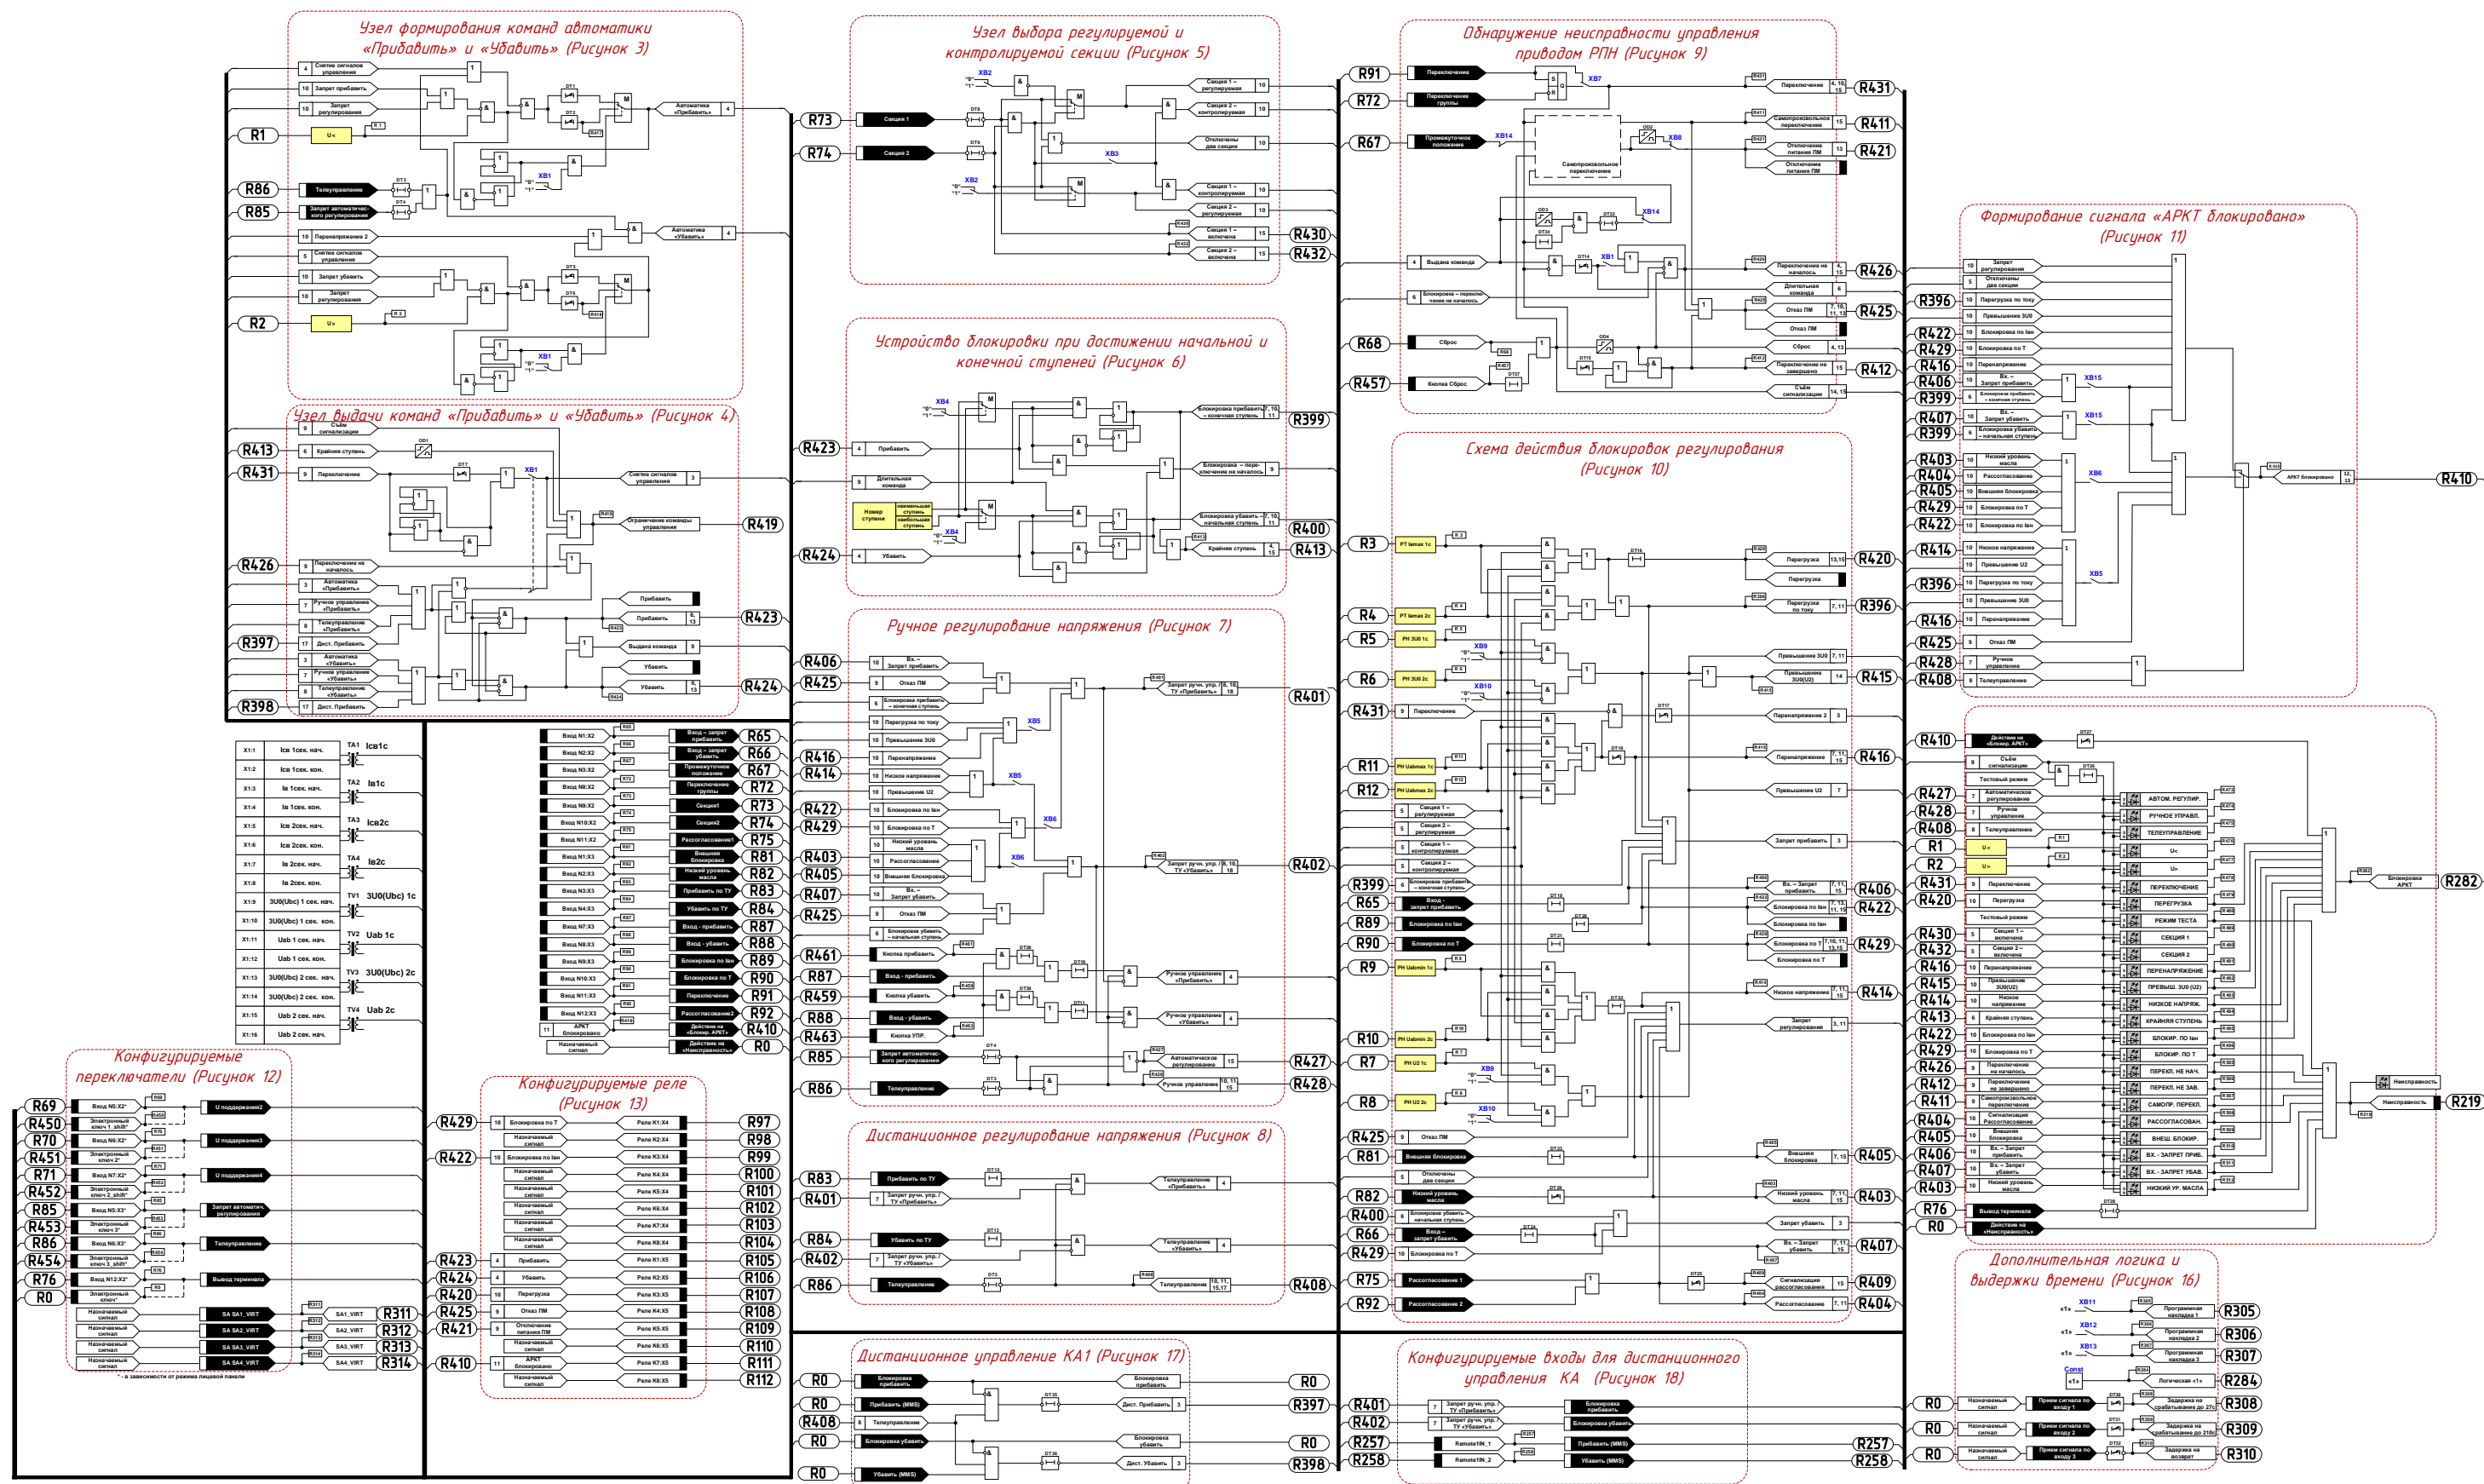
Узел формирования команд автоматики «Прибавить» и «Убавить» (Рисунок 3)

Снятие сигналов управления
Запрет прибавить
Запрет регулирования
R1
U<
R86
Телеуправление
R85
Запрет автоматического регулирования
Автоматика «Прибавить»
Перенапряжение 2
Снятие сигналов управления
Запрет убавить
Запрет регулирования
Автоматика «Убавить»
R2
U>
XB1

Узел выдачи команд «Прибавить» и «Убавить» (Рисунок 4)

Съём сигнализации
R413
Крайняя ступень
R431
Переключение
XB1
Снятие сигналов управления
Ограничение команды прибавить
R419
R426
Переключение не начались
Автоматика «Прибавить»
Ручное управление «Прибавить»
Телеуправление «Прибавить»
R397
Дист. Прибавить
Автоматика «Убавить»
Ручное управление «Убавить»
Телеуправление «Убавить»
R398
Дист. Прибавить
Прибавить
Прибавить
R423
Выдана команда
Убавить
Убавить
R424

Узел выбора регулируемой и контролируемой секции (Рисунок 5)

XB2
R73
Секция 1
R74
Секция 2
XB3
XB2
Секция 1 – регулируемая
Секция 2 – контролируемая
Отключены две секции
Секция 1 – контролируемая
Секция 2 – регулируемая
Секция 1 – включена
R430
Секция 2 – включена
R432

Устройство блокировки при достижении начальной и конечной ступеней (Рисунок 6)

XB4
R423
Прибавить
Длительная команда
Номер ступени
наименьшая ступень
наибольшая ступень
XB4
R424
Убавить
Блокировка прибавить – конечная ступень
R399
Блокировка – переключение не начались
Блокировка убавить – начальная ступень
R400
Крайняя ступень
R413

Ручное регулирование напряжения (Рисунок 7)

R406
Вх. – Запрет прибавить
R425
Отказ ПМ
Блокировка прибавить – конечная ступень
Перегрузка по току
Превышение 3U0
R416
Перенапряжение
R414
Низкое напряжение
Превышение U2
R422
Блокировка по Iвн
R429
Блокировка по T
R403
Низкий уровень масла
R405
Рассогласование
Внешняя блокировка
R407
Вх. – Запрет убавить
R425
Отказ ПМ
Блокировка убавить – начальная ступень
XB5
XB5
XB6
XB6
Запрет руч. упр. / ТУ «Прибавить»
R401
Запрет руч. упр. / ТУ «Убавить»
R402
R461
Кнопка прибавить
R87
Вход - прибавить
R459
Кнопка убавить
R88
Вход - убавить
R463
Кнопка УПР.
R85
Запрет автоматического регулирования
R86
Телеуправление
Ручное управление «Прибавить»
Ручное управление «Убавить»
Автоматическое регулирование
R427
Ручное управление
R428

Дистанционное регулирование напряжения (Рисунок 8)

R83
Прибавить по ТУ
R401
Запрет руч. упр. / ТУ «Прибавить»
R84
Убавить по ТУ
R402
Запрет руч. упр. / ТУ «Убавить»
R86
Телеуправление
Телеуправление «Прибавить»
Телеуправление «Убавить»
Телеуправление
R408

Дистанционное управление КА1 (Рисунок 17)

R0
Блокировка прибавить
R0
Прибавить (MMS)
R408
Телеуправление
R0
Блокировка убавить
R0
Убавить (MMS)
Блокировка прибавить
R0
Дист. Прибавить
R397
Блокировка убавить
R0
Дист. Убавить
R398

Обнаружение неисправности управления приводом РПН (Рисунок 9)

R91
Переключение
R72
Переключение группы
R67
Промежуточное положение
XB7
XB14
Самопроизвольное переключение
XB8
XB14
Переключение
R431
Самопроизвольное переключение
R411
Отключение питания ПМ
R421
Отключение питания ПМ
Выдана команда
Блокировка – переключение не начались
XB1
Переключение не началось
R426
Длительная команда
Отказ ПМ
R425
Отказ ПМ
R68
Сброс
Сброс
Переключение не завершено
R412
R457
Кнопка Сброс
Съём сигнализации

Схема действия блокировок регулирования (Рисунок 10)

R3
РТ Iвmax 1с
R4
РТ Iвmax 2с
R5
РН 3U0 1с
XB9
R6
РН 3U0 2с
XB10
R431
Переключение
R11
РН Uabmax 1с
R12
РН Uabmax 2с
Секция 1 – регулируемая
Секция 2 – регулируемая
Секция 1 – контролируемая
Секция 2 – контролируемая
R399
Блокировка прибавить – конечная ступень
R65
Вход – запрет прибавить
R89
Блокировка по Iвн
R90
Блокировка по T
R9
РН Uabmin 1с
R10
РН Uabmin 2с
R7
РН U2 1с
XB9
R8
РН U2 2с
XB10
R425
Отказ ПМ
R81
Внешняя блокировка
Отключены две секции
R82
Низкий уровень масла
R400
Блокировка убавить – начальная ступень
R66
Вход – запрет убавить
R429
Блокировка по T
R75
Рассогласование 1
R92
Рассогласование 2
Перегрузка
R420
Перегрузка
Перегрузка по току
R396
Превышение 3U0
Превышение 3U0(U2)
R415
Перенапряжение 2
Перенапряжение
R416
Превышение U2
Запрет прибавить
Вх. – Запрет прибавить
R406
Блокировка по Iвн
R422
Блокировка по Iвн
Блокировка по T
R429
Блокировка по T
Низкое напряжение
R414
Запрет регулирования
Внешняя блокировка
R405
Низкий уровень масла
R403
Запрет убавить
Вх. – Запрет убавить
R407
Сигнализация рассогласования
R409
Рассогласование
R404

Формирование сигнала «АРКТ блокировано» (Рисунок 11)

Запрет регулирования
Отключены две секции
R396
Перегрузка по току
Превышение 3U0
R422
Блокировка по Iвн
R429
Блокировка по T
R416
Перенапряжение
R406
Вх. – Запрет прибавить
R399
Блокировка прибавить – конечная ступень
R407
Вх. – Запрет убавить
R399
Блокировка убавить – начальная ступень
XB15
XB15
R403
Низкий уровень масла
R404
Рассогласование
R405
Внешняя блокировка
R429
Блокировка по T
R422
Блокировка по Iвн
XB6
R414
Низкое напряжение
Превышение U2
R396
Перегрузка по току
Превышение 3U0
R416
Перенапряжение
XB5
R425
Отказ ПМ
R428
Ручное управление
R408
Телеуправление
АРКТ блокировано
R410

R410
Действие на «Блокир. АРКТ»
Съём сигнализации
Тестовый режим
R427
Автоматическое регулирование
R428
Ручное управление
R408
Телеуправление
R1
U<
R2
U>
R431
Переключение
R420
Перегрузка
Тестовый режим
R430
Секция 1 – включена
R432
Секция 2 – включена
R416
Перенапряжение
R415
Превышение 3U0(U2)
R414
Низкое напряжение
R413
Крайняя ступень
R422
Блокировка по Iвн
R429
Блокировка по T
R426
Переключение не началось
R412
Переключение не завершено
R411
Самопроизвольное переключение
R404
Сигнализация Рассогласование
R405
Внешняя блокировка
R406
Вх. – Запрет прибавить
R407
Вх. – Запрет убавить
R403
Низкий уровень масла
R76
Вывод терминала
R0
Действие на «Неисправность»
АВТОМ. РЕГУЛИР.
РУЧНОЕ УПРАВЛ.
ТЕЛЕУПРАВЛЕНИЕ
U<
U>
ПЕРЕКЛЮЧЕНИЕ
ПЕРЕГРУЗКА
РЕЖИМ ТЕСТА
СЕКЦИЯ 1
СЕКЦИЯ 2
ПЕРЕНАПРЯЖЕНИЕ
ПРЕВЫШ. 3U0(U2)
НИЗКОЕ НАПРЯЖ.
КРАЙНЯЯ СТУПЕНЬ
БЛОКИР. ПО Iвн
БЛОКИР. ПО T
ПЕРЕКЛ. НЕ НАЧ.
ПЕРЕКЛ. НЕ ЗАВ.
САМОПР. ПЕРЕКЛ.
РАССОГЛАСОВАН.
ВНЕШ. БЛОКИР.
ВХ. - ЗАПРЕТ ПРИБ.
ВХ. - ЗАПРЕТ УБАВ.
НИЗКИЙ УР. МАСЛА
Блокировка АРКТ
R282
Неисправность
Неисправность
R219

Дополнительная логика и выдержки времени (Рисунок 16)

XB11
Программная накладка 1
R305
XB12
Программная накладка 2
R306
XB13
Программная накладка 3
R307
Const
Логическая «1»
R284
R0
Назначаемый сигнал
Прием сигнала по входу 1
Задержка на срабатывание до 270с
R308
R0
Назначаемый сигнал
Прием сигнала по входу 2
Задержка на срабатывание до 210с
R309
R0
Назначаемый сигнал
Прием сигнала по входу 3
Задержка на возврат
R310

Конфигурируемые входы для дистанционного управления КА (Рисунок 18)

R401
Запрет руч. упр. ТУ «Прибавить»
R402
Запрет руч. упр. ТУ «Убавить»
R257
Remote1IN_1
R258
Remote1IN_2
Блокировка прибавить
Блокировка убавить
Прибавить (MMS)
Убавить (MMS)
R257
R258

X1:1 Iсв 1сек. нач. TA1 Iсв1с
X1:2 Iсв 1сек. кон.
X1:3 Iв 1сек. нач. TA2 Iв1с
X1:4 Iв 1сек. кон.
X1:5 Iсв 2сек. нач. TA3 Iсв2с
X1:6 Iсв 2сек. кон.
X1:7 Iв 2сек. нач. TA4 Iв2с
X1:8 Iв 2сек. кон.
X1:9 3U0(Ubc) 1 сек. нач. TV1 3U0(Ubc) 1с
X1:10 3U0(Ubc) 1 сек. кон.
X1:11 Uab 1 сек. нач. TV2 Uab 1с
X1:12 Uab 1 сек. кон.
X1:13 3U0(Ubc) 2 сек. нач. TV3 3U0(Ubc) 2с
X1:14 3U0(Ubc) 2 сек. кон.
X1:15 Uab 2 сек. нач. TV4 Uab 2с
X1:16 Uab 2 сек. кон.

Вход N1:X2 — Вход – запрет прибавить — R65
Вход N2:X2 — Вход – запрет убавить — R66
Вход N3:X2 — Промежуточное положение — R67
Вход N8:X2 — Переключение группы — R72
Вход N9:X2 — Секция1 — R73
Вход N10:X2 — Секция2 — R74
Вход N11:X2 — Рассогласование1 — R75
Вход N1:X3 — Внешняя блокировка — R81
Вход N2:X3 — Низкий уровень масла — R82
Вход N3:X3 — Прибавить по ТУ — R83
Вход N4:X3 — Убавить по ТУ — R84
Вход N7:X3 — Вход - прибавить — R87
Вход N8:X3 — Вход - убавить — R88
Вход N9:X3 — Блокировка по Iвн — R89
Вход N10:X3 — Блокировка по T — R90
Вход N11:X3 — Переключение — R91
Вход N12:X3 — Рассогласование2 — R92
АРКТ блокировано — Действие на «Блокир. АРКТ» — R410
Назначаемый сигнал — Действие на «Неисправность» — R0

Конфигурируемые переключатели (Рисунок 12)

R69 Вход N5:X2* — U поддержания2
R450 Электронный ключ 1_shift*
R70 Вход N6:X2* — U поддержания3
R451 Электронный ключ 2*
R71 Вход N7:X2* — U поддержания4
R452 Электронный ключ 2_shift*
R85 Вход N5:X3* — Запрет автоматич. регулирования
R453 Электронный ключ 3*
R86 Вход N6:X3* — Телеуправление
R454 Электронный ключ 3_shift*
R76 Вход N12:X2* — Вывод терминала
R0 Электронный ключ*
Назначаемый сигнал — SA SA1_VIRT — SA1_VIRT — R311
Назначаемый сигнал — SA SA2_VIRT — SA2_VIRT — R312
Назначаемый сигнал — SA SA3_VIRT — SA3_VIRT — R313
Назначаемый сигнал — SA SA4_VIRT — SA4_VIRT — R314
* - в зависимости от режима лицевой панели

Конфигурируемые реле (Рисунок 13)

R429 Блокировка по T — Реле K1:X4 — R97
Назначаемый сигнал — Реле K2:X4 — R98
R422 Блокировка по Iвн — Реле K3:X4 — R99
Назначаемый сигнал — Реле K4:X4 — R100
Назначаемый сигнал — Реле K5:X4 — R101
Назначаемый сигнал — Реле K6:X4 — R102
Назначаемый сигнал — Реле K7:X4 — R103
Назначаемый сигнал — Реле K8:X4 — R104
R423 Прибавить — Реле K1:X5 — R105
R424 Убавить — Реле K2:X5 — R106
R420 Перегрузка — Реле K3:X5 — R107
R425 Отказ ПМ — Реле K4:X5 — R108
R421 Отключение питания ПМ — Реле K5:X5 — R109
R410 АРКТ блокировано — Реле K6:X5 — R110
Назначаемый сигнал — Реле K7:X5 — R111
Назначаемый сигнал — Реле K8:X5 — R112